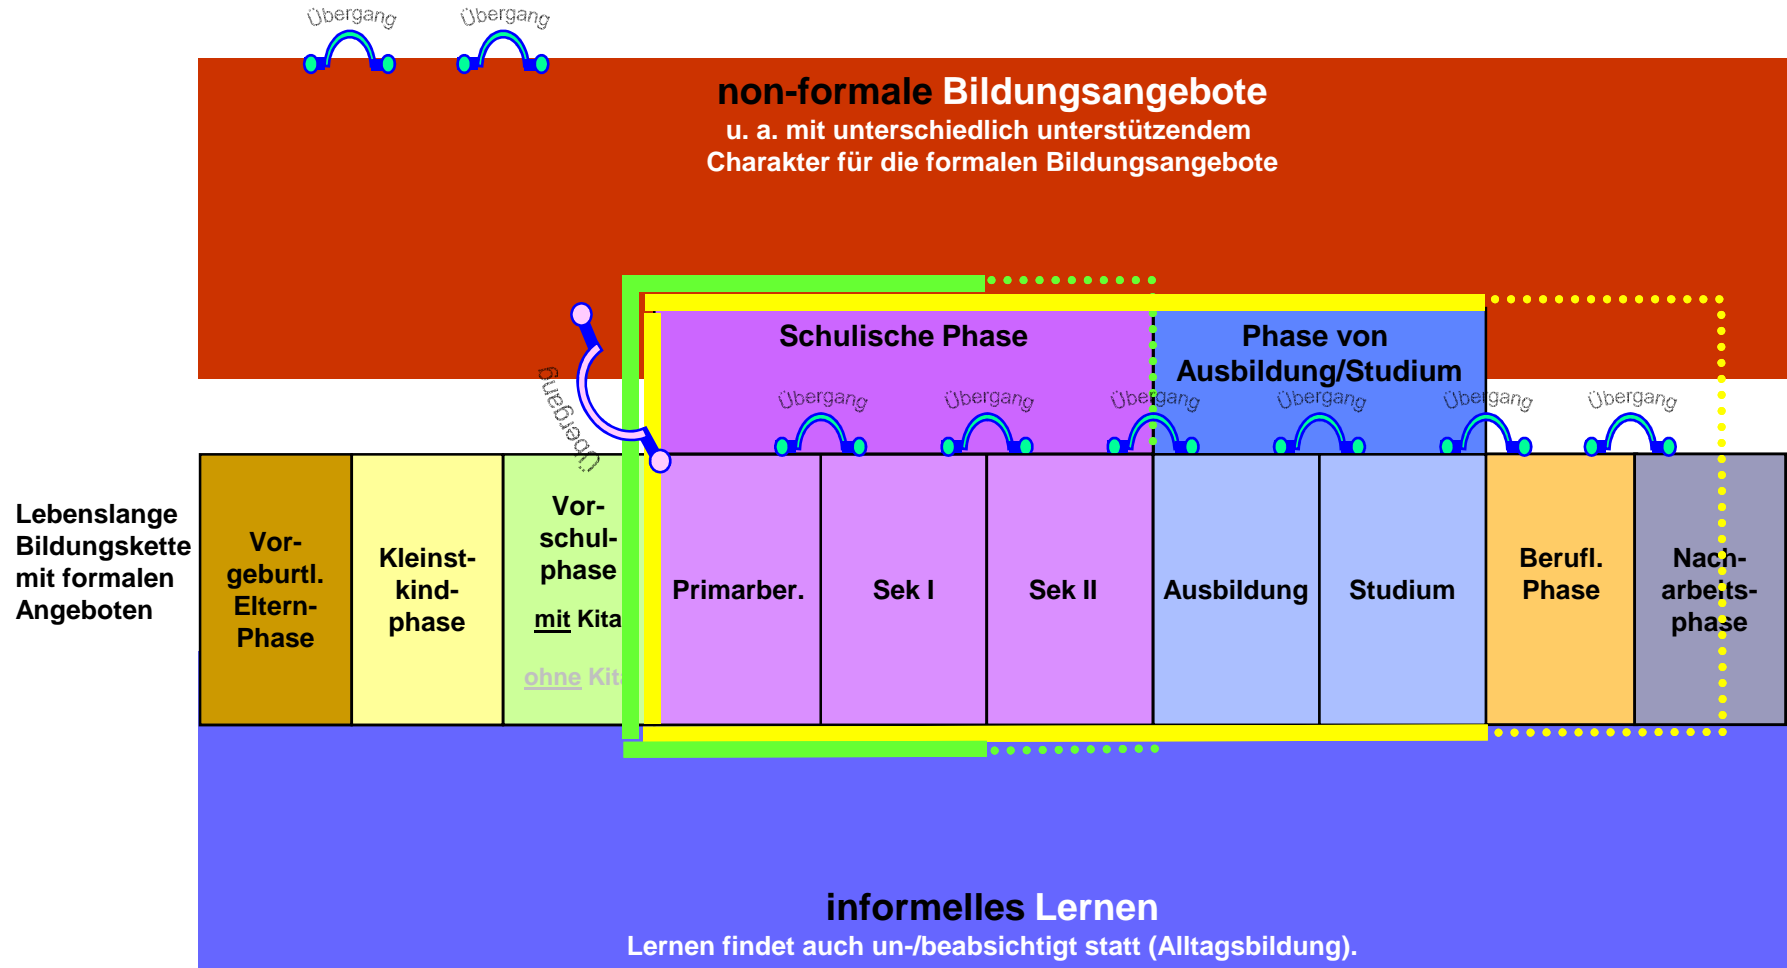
Übergang Übergang

non-formale Bildungsangebote
u. a. mit unterschiedlich unterstützendem Charakter für die formalen Bildungsangebote

Schulische Phase

Phase von Ausbildung/Studium

Übergang

Übergang Übergang Übergang Übergang Übergang Übergang

Lebenslange Bildungskette mit formalen Angeboten

| Vor-geburtl. Eltern-Phase | Kleinst-kind-phase | Vor-schul-phase mit Kita ohne Kita | Primarber. | Sek I | Sek II | Ausbildung | Studium | Berufl. Phase | Nach-arbeits-phase |
|---|---|---|---|---|---|---|---|---|---|

informelles Lernen
Lernen findet auch un-/beabsichtigt statt (Alltagsbildung).